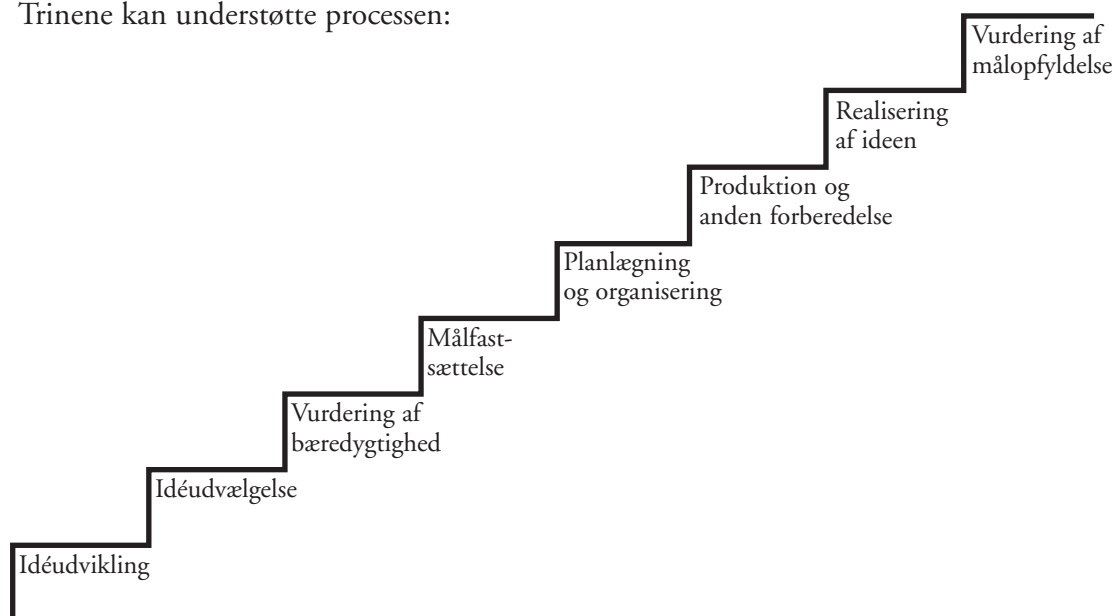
Trinene kan understøtte processen:

Idéudvikling

Idéudvælgelse

Vurdering af bæredygtighed

Målfastsættelse

Planlægning og organisering

Produktion og anden forberedelse

Realisering af ideen

Vurdering af målopfyldelse